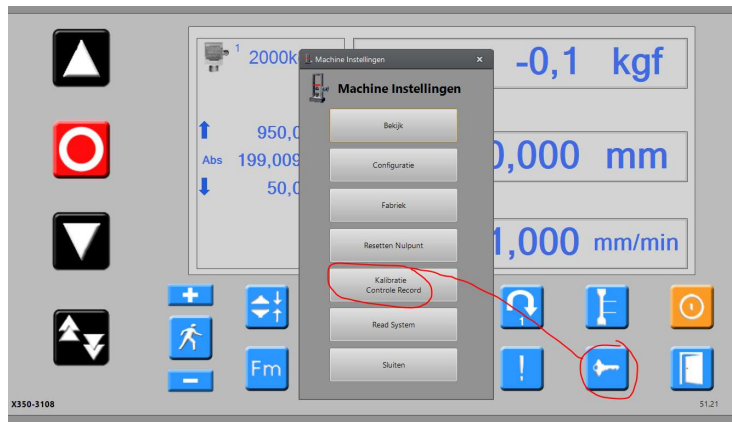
1 2000k

950,0
Abs 199,009
50,0

Machine Instellingen ×

Machine Instellingen

Bekijk

Configuratie

Fabriek

Resetten Nulpunt

Kalibratie
Controle Record

Read System

Sluiten

-0,1 kgf

0,000 mm

1,000 mm/min

Fm

X350-3108

51.21